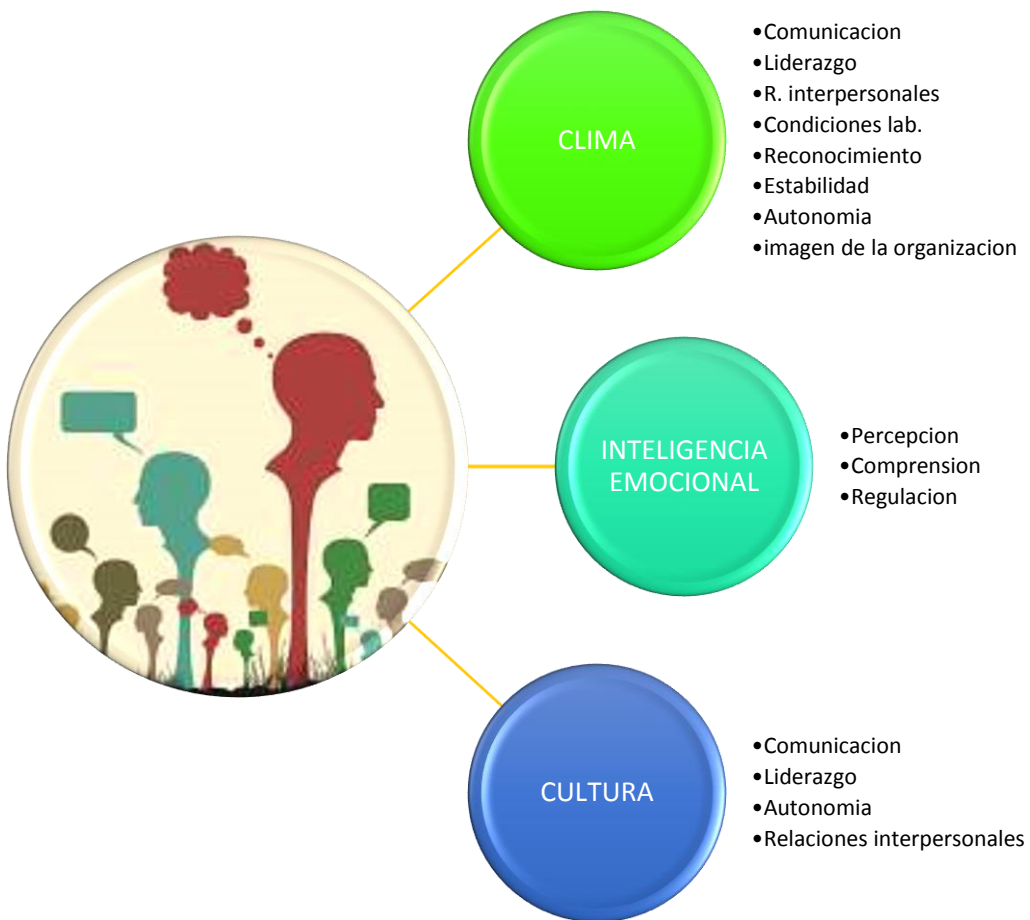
CLIMA

•Comunicacion
•Liderazgo
•R. interpersonales
•Condiciones lab.
•Reconocimiento
•Estabilidad
•Autonomia
•imagen de la organizacion

INTELIGENCIA EMOCIONAL

•Percepcion
•Comprension
•Regulacion

CULTURA

•Comunicacion
•Liderazgo
•Autonomia
•Relaciones interpersonales